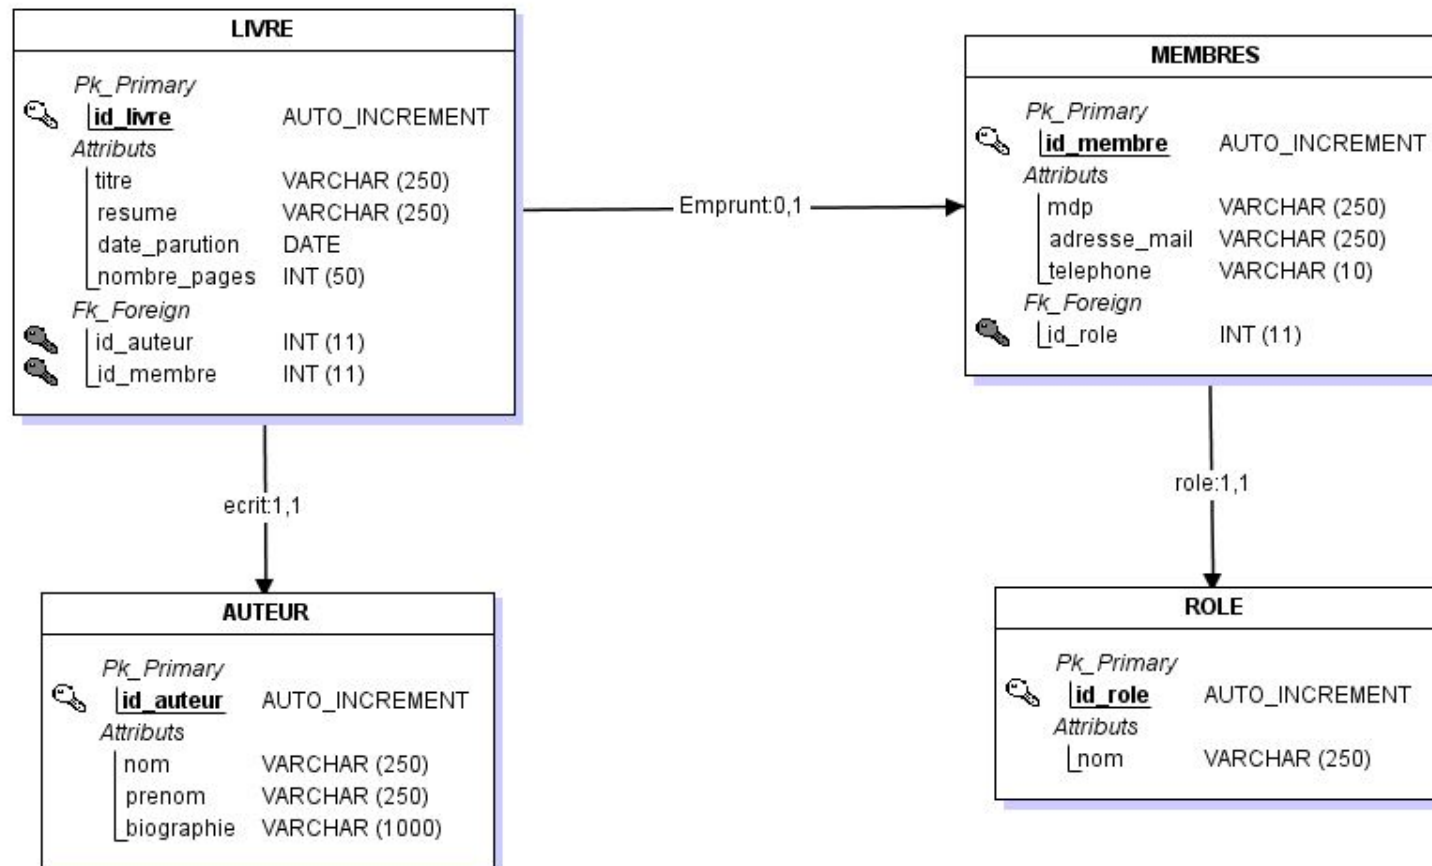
LIVRE

Pk_Primary
id_livre AUTO_INCREMENT
Attributs
titre VARCHAR (250)
resume VARCHAR (250)
date_parution DATE
nombre_pages INT (50)
Fk_Foreign
id_auteur INT (11)
id_membre INT (11)

Emprunt:0,1

MEMBRES

Pk_Primary
id_membre AUTO_INCREMENT
Attributs
mdp VARCHAR (250)
adresse_mail VARCHAR (250)
telephone VARCHAR (10)
Fk_Foreign
id_role INT (11)

ecrit:1,1

role:1,1

AUTEUR

Pk_Primary
id_auteur AUTO_INCREMENT
Attributs
nom VARCHAR (250)
prenom VARCHAR (250)
biographie VARCHAR (1000)

ROLE

Pk_Primary
id_role AUTO_INCREMENT
Attributs
nom VARCHAR (250)